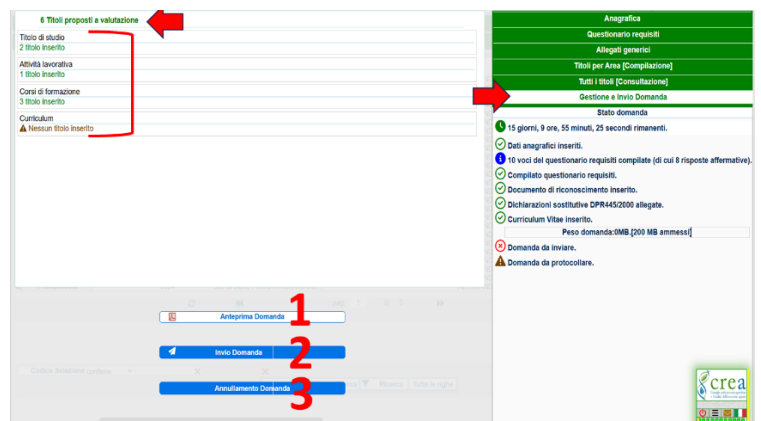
6 Titoli proposti a valutazione

Titolo di studio
2 titolo inserito

Attività lavorativa
1 titolo inserito

Corsi di formazione
3 titolo inserito

Curriculum
Nessun titolo inserito

Anagrafica
Questionario requisiti
Allegati generici
Titoli per Area [Compilazione]
Tutti i titoli [Consultazione]
Gestione e Invio Domanda

Stato domanda
15 giorni, 9 ore, 55 minuti, 25 secondi rimanenti.
Dati anagrafici inseriti.
10 voci del questionario requisiti compilate (di cui 8 risposte affermative).
Compilato questionario requisiti.
Documento di riconoscimento inserito.
Dichiarazioni sostitutive DPR445/2000 allegate.
Curriculum Vitae inserito.
Peso domanda:0MB.[200 MB ammessi]
Domanda da inviare.
Domanda da protocollare.

1
Anteprima Domanda
2
Invio Domanda
3
Annullamento Domanda

crea